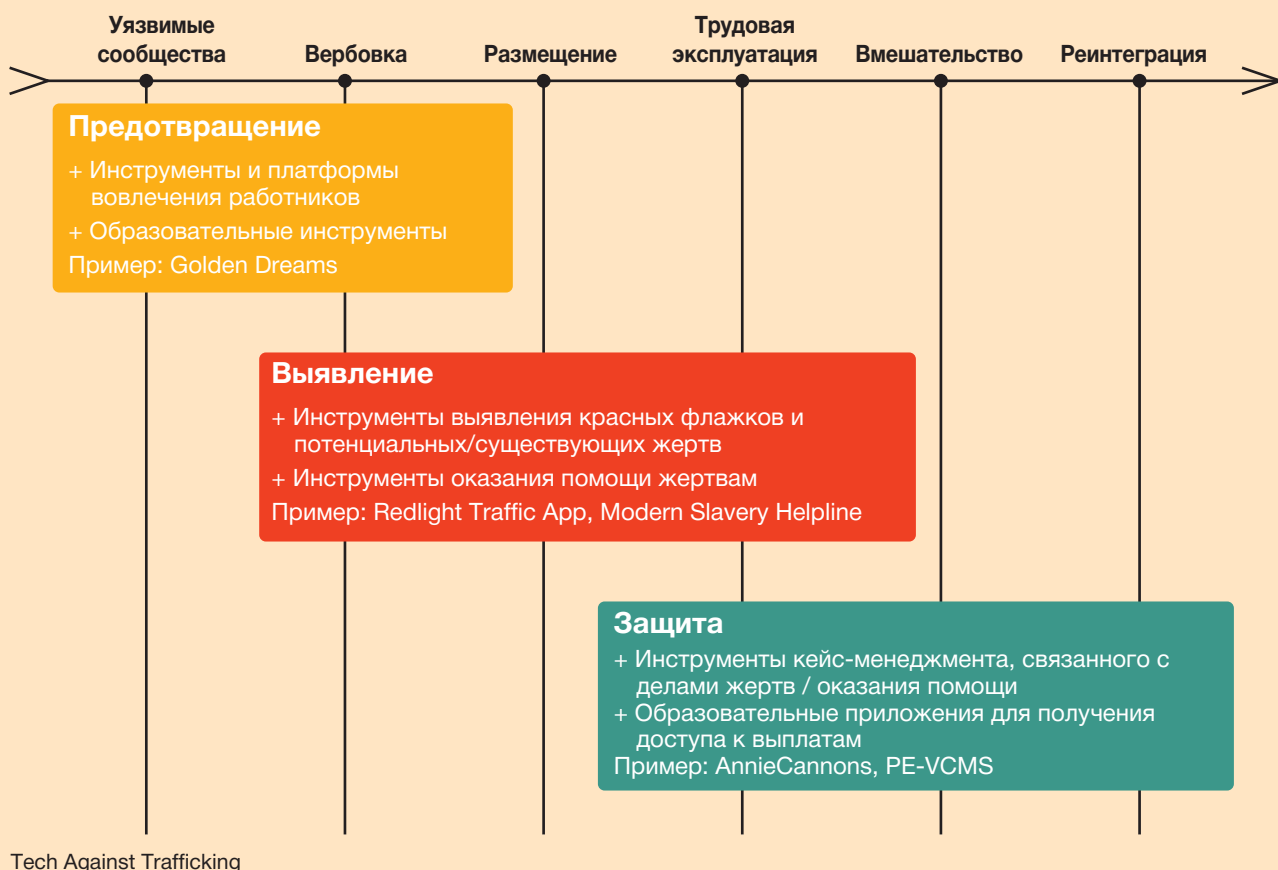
Уязвимые сообщества

Вербовка

Размещение

Трудовая эксплуатация

Вмешательство

Реинтеграция

Предотвращение

+ Инструменты и платформы вовлечения работников

+ Образовательные инструменты

Пример: Golden Dreams

Выявление

+ Инструменты выявления красных флажков и потенциальных/существующих жертв

+ Инструменты оказания помощи жертвам

Пример: Redlight Traffic App, Modern Slavery Helpline

Защита

+ Инструменты кейс-менеджмента, связанного с делами жертв / оказания помощи

+ Образовательные приложения для получения доступа к выплатам

Пример: AnnieCannons, PE-VCMS

Tech Against Trafficking